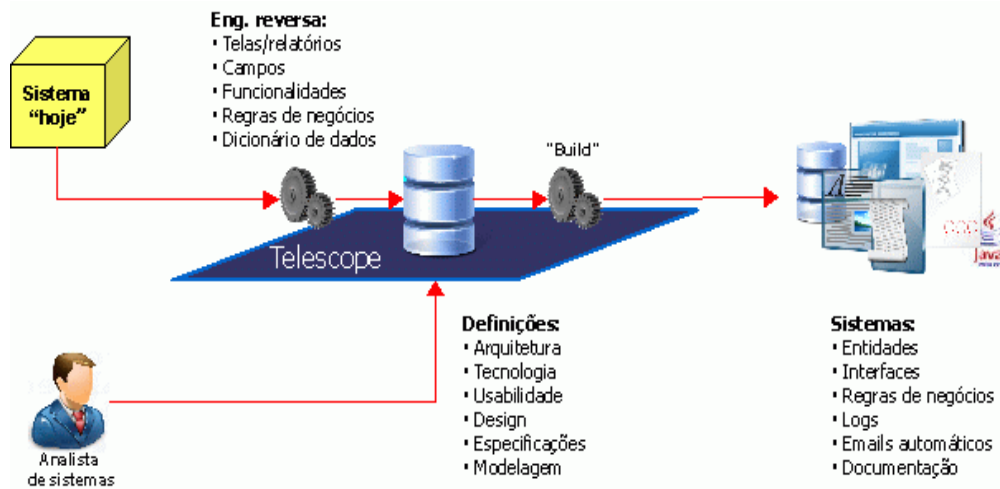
Sistema "hoje"

Eng. reversa:
• Telas/relatórios
• Campos
• Funcionalidades
• Regras de negócios
• Dicionário de dados

"Build"

Telescope

Definições:
• Arquitetura
• Tecnologia
• Usabilidade
• Design
• Especificações
• Modelagem

Sistemas:
• Entidades
• Interfaces
• Regras de negócios
• Logs
• Emails automáticos
• Documentação

Analista de sistemas

Java